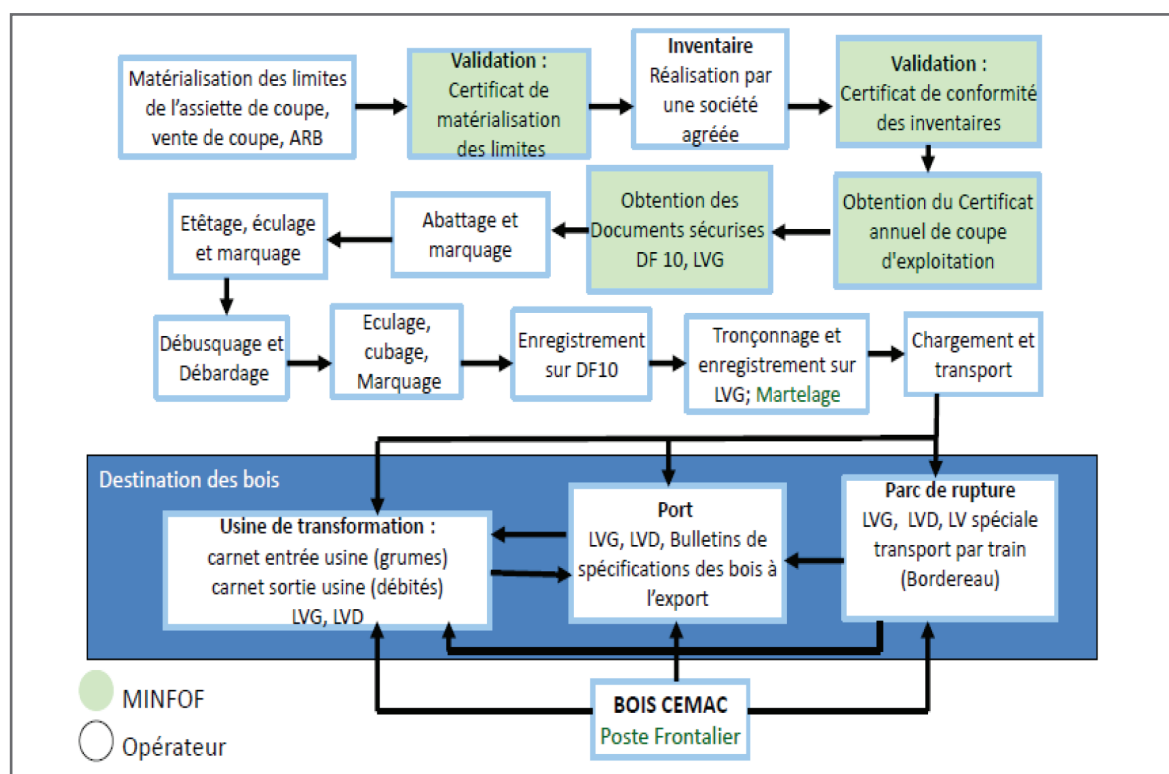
Matérialisation des limites de l'assiette de coupe, vente de coupe, ARB

**Validation :**
Certificat de matérialisation des limites

**Inventaire**
Réalisation par une société agréée

**Validation :**
Certificat de conformité des inventaires

Obtention du Certificat annuel de coupe d'exploitation

Obtention des Documents sécurises DF 10, LVG

Abattage et marquage

Etêtage, éculage et marquage

Débusquage et Débardage

Eculage, cubage, Marquage

Enregistrement sur DF10

Tronçonnage et enregistrement sur LVG; Martelage

Chargement et transport

Destination des bois

**Usine de transformation :**
carnet entrée usine (grumes)
carnet sortie usine (débités)
LVG, LVD

**Port**
LVG, LVD, Bulletins de spécifications des bois à l'export

**Parc de rupture**
LVG, LVD, LV spéciale transport par train (Bordereau)

MINFOF

Opérateur

**BOIS CEMAC**
Poste Frontalier